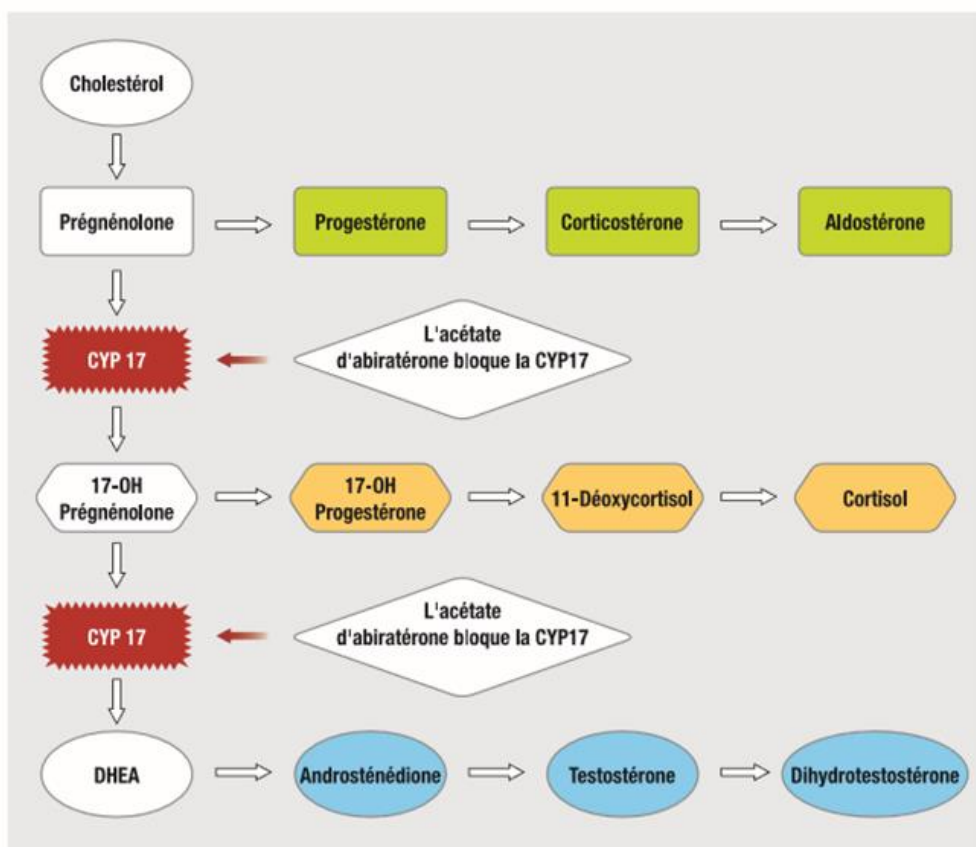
Cholestérol

Prégnénolone

Progestérone

Corticostérone

Aldostérone

CYP 17

L'acétate d'abiratérone bloque la CYP17

17-OH Prégnénolone

17-OH Progestérone

11-Déoxycortisol

Cortisol

CYP 17

L'acétate d'abiratérone bloque la CYP17

DHEA

Androsténédione

Testostérone

Dihydrotestostérone